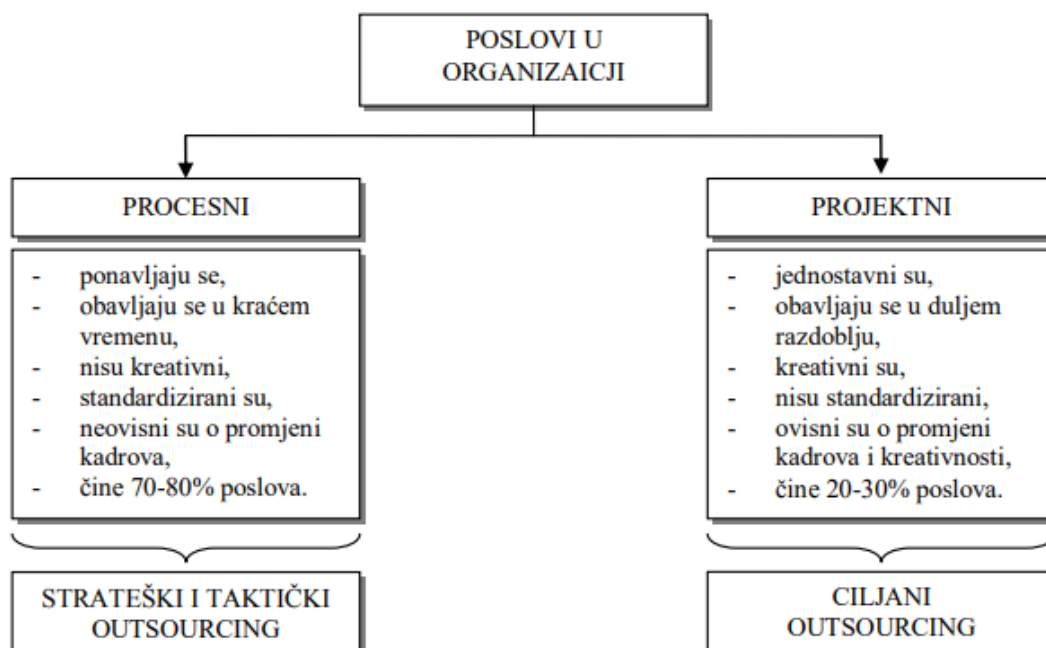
POSLOVI U ORGANIZAICJI

PROCESNI

- ponavljaju se,
- obavljaju se u kraćem vremenu,
- nisu kreativni,
- standardizirani su,
- neovisni su o promjeni kadrova,
- čine 70-80% poslova.

STRATEŠKI I TAKTIČKI OUTSOURCING

PROJEKTNI

- jednostavni su,
- obavljaju se u duljem razdoblju,
- kreativni su,
- nisu standardizirani,
- ovisni su o promjeni kadrova i kreativnosti,
- čine 20-30% poslova.

CILJANI OUTSOURCING